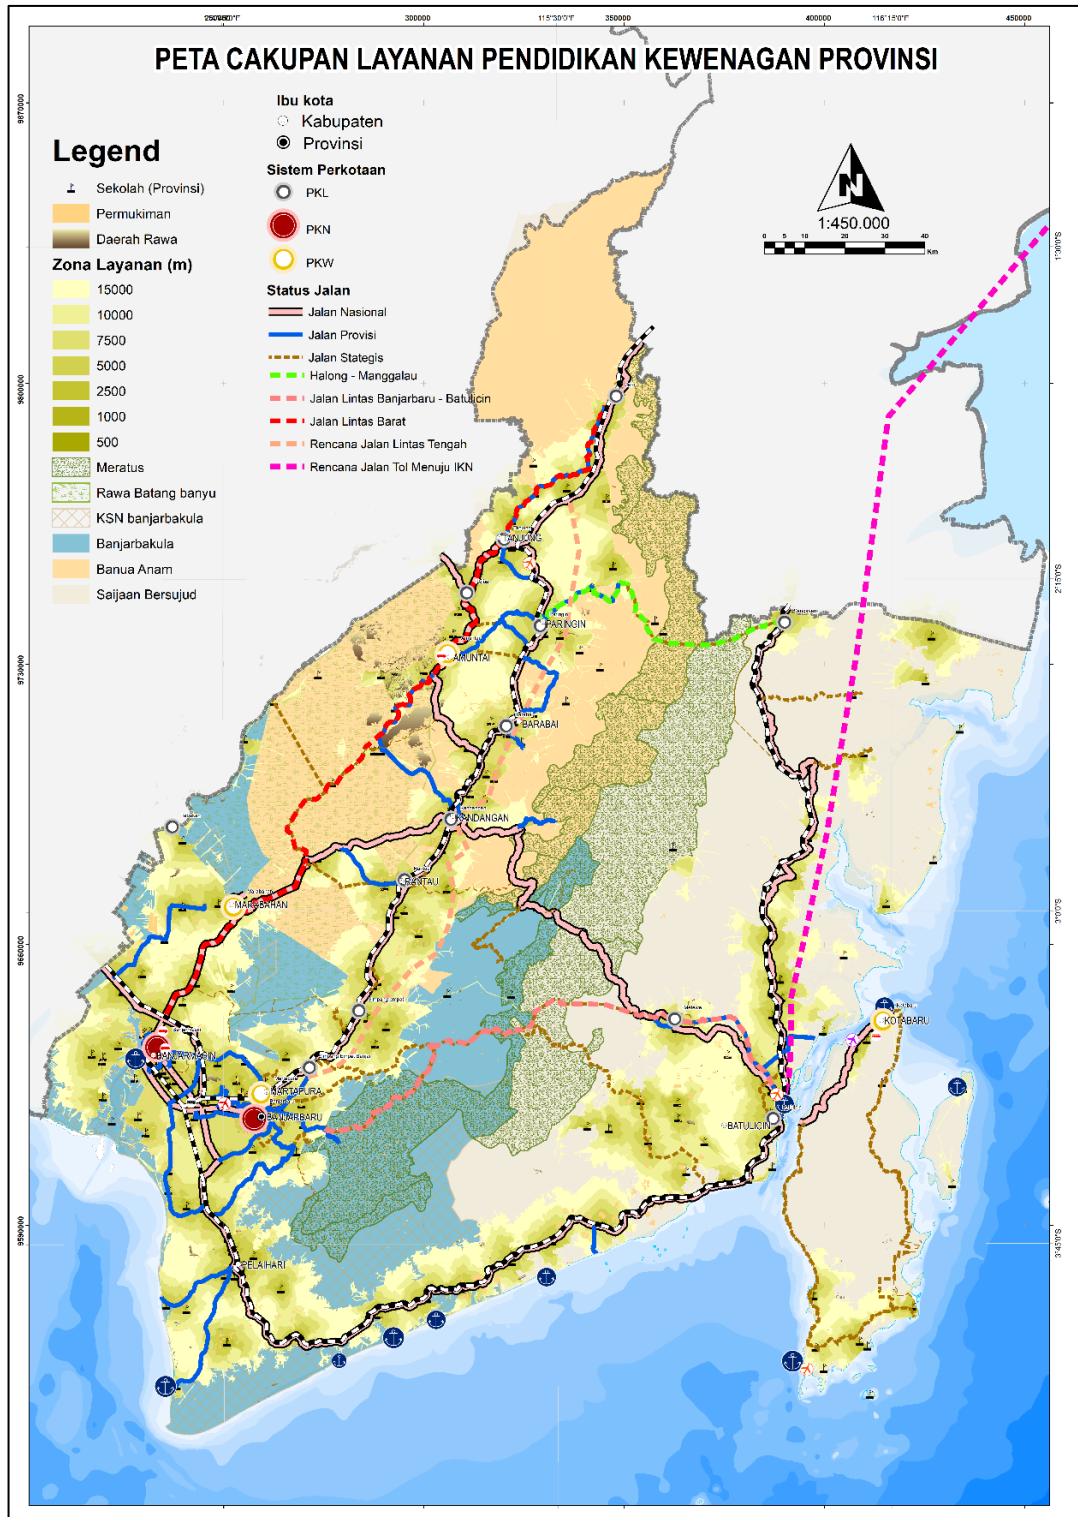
250000 300000 115°30'0"T 350000 400000 116°15'0"T 450000

PETA CAKUPAN LAYANAN PENDIDIKAN KEWENAGAN PROVINSI

9870000

Legend

Sekolah (Provinsi)
Permukiman
Daerah Rawa

Zona Layanan (m)
15000
10000
7500
5000
2500
1000
500
Meratus
Rawa Batang banyu
KSN banjarbakula
Banjarbakula
Banua Anam
Saijaan Bersujud

Ibu kota
Kabupaten
Provinsi

Sistem Perkotaan
PKL
PKN
PKW

Status Jalan
Jalan Nasional
Jalan Provisi
Jalan Stategis
Halong - Manggalau
Jalan Lintas Banjarbaru - Batulicin
Jalan Lintas Barat
Rencana Jalan Lintas Tengah
Rencana Jalan Tol Menuju IKN

N
1:450.000
0 5 10 20 30 40 Km

1°30'0"S
9800000
2°15'0"S
9730000
3°0'0"S
9660000
9590000
3°45'0"S

TANJUNG
PARINGIN
AMUNTAI
BARABAI
KANDANGAN
RANTAU
MARABAHAN
BANJARMASIN
MARTAPURA
BANJARBARU
PELAIHARI
BATULICIN
KOTABARU